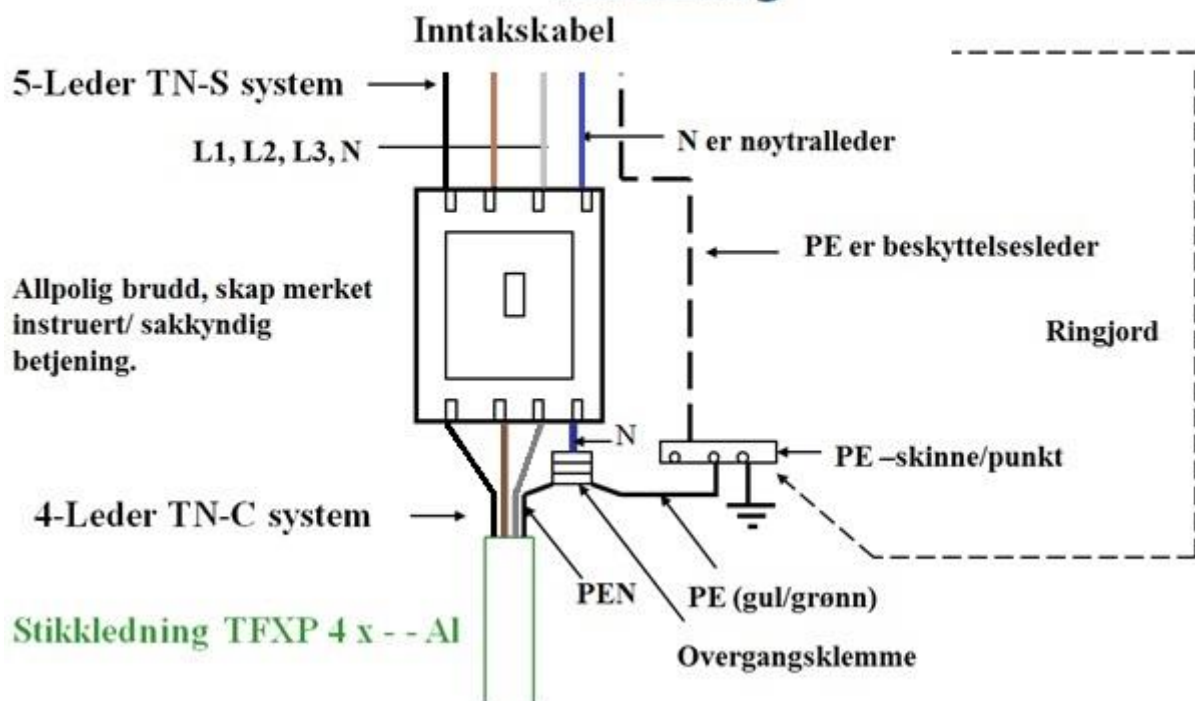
Inntakskabel

5-Leder TN-S system

L1, L2, L3, N

N er nøytralleder

PE er beskyttelsesleder

Allpolig brudd, skap merket instruert/ sakkyndig betjening.

Ringjord

N

PE –skinne/punkt

4-Leder TN-C system

PEN

PE (gul/grønn)

Stikkledning TFXP 4 x - - Al

Overgangsklemme